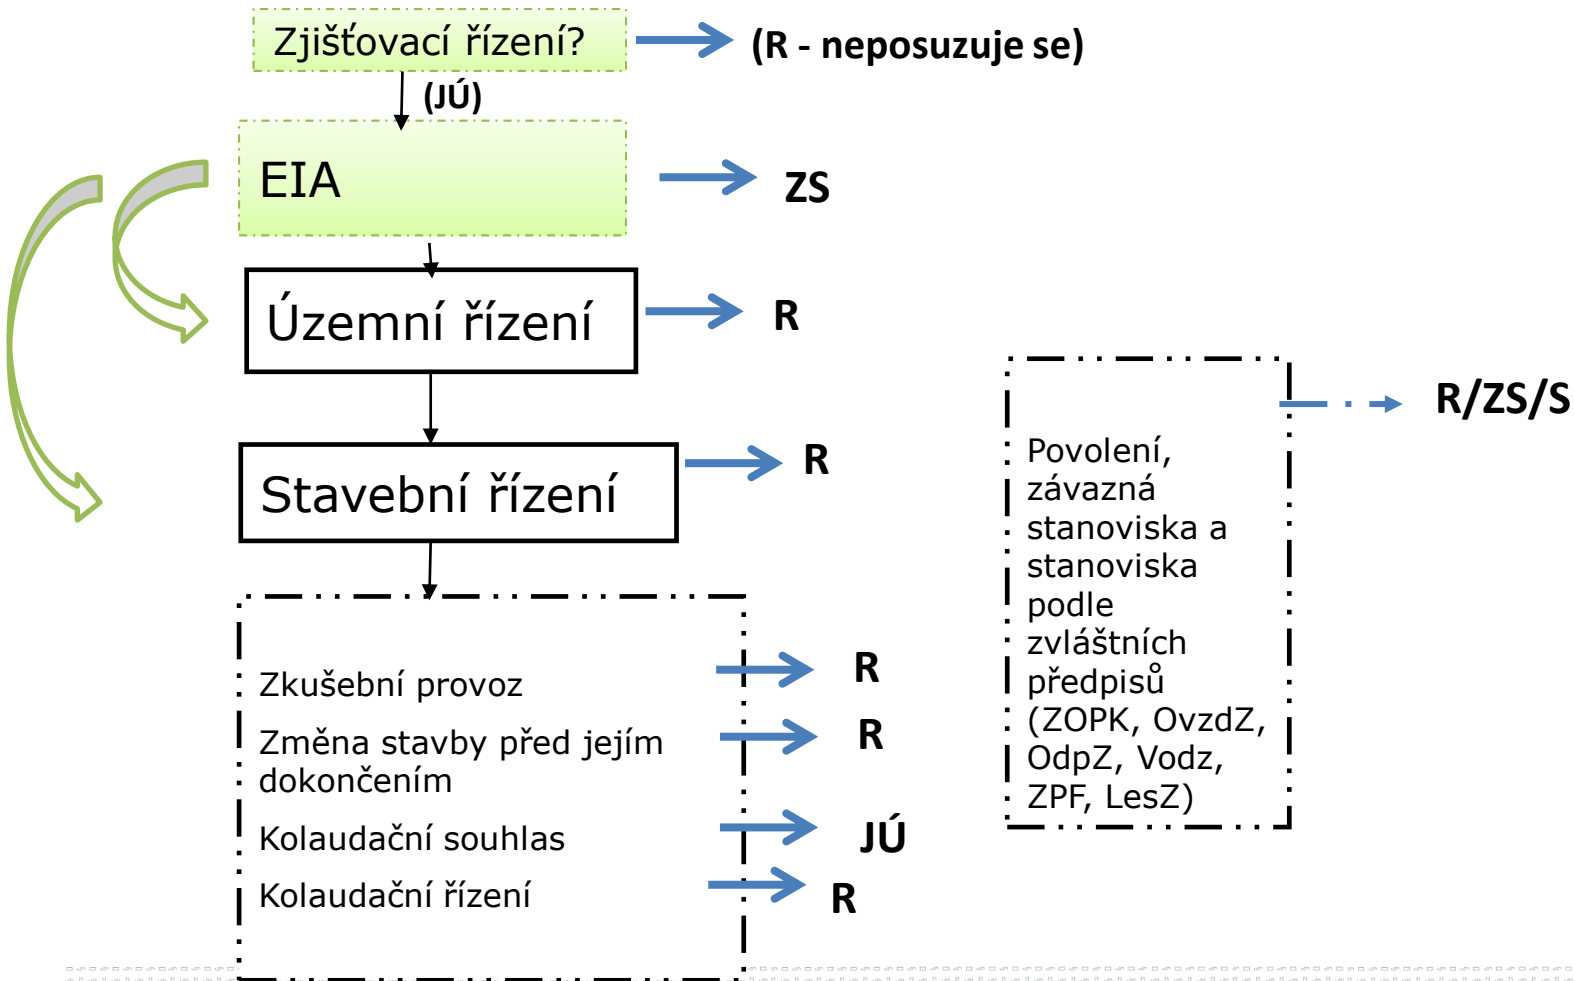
Zjišťovací řízení?

(R - neposuzuje se)

(JÚ)

EIA

ZS

Územní řízení

R

Stavební řízení

R

Povolení, závazná stanoviska a stanoviska podle zvláštních předpisů (ZOPK, OvzdZ, OdpZ, Vodz, ZPF, LesZ)

R/ZS/S

Zkušební provoz

R

Změna stavby před jejím dokončením

R

Kolaudační souhlas

JÚ

Kolaudační řízení

R